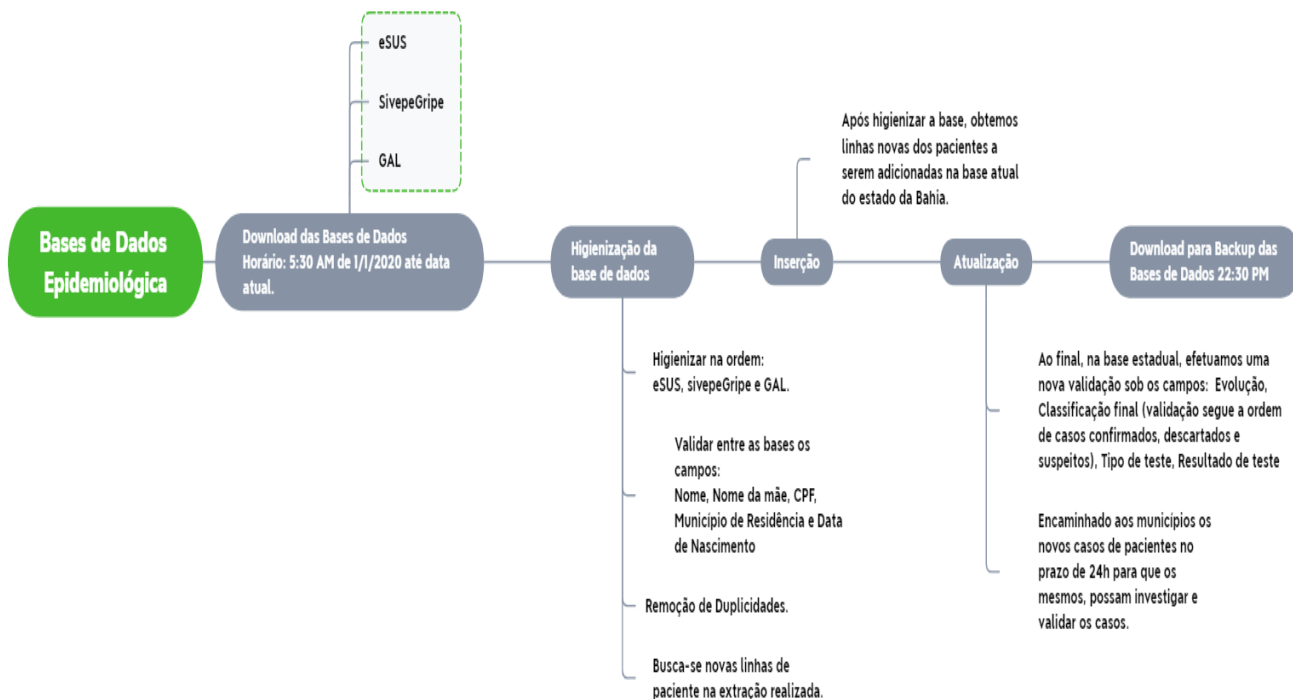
eSUS

SivepeGripe

GAL

Bases de Dados Epidemiológica

Download das Bases de Dados Horário: 5:30 AM de 1/1/2020 até data atual.

Higienização da base de dados

Após higienizar a base, obtemos linhas novas dos pacientes a serem adicionadas na base atual do estado da Bahia.

Inserção

Atualização

Download para Backup das Bases de Dados 22:30 PM

Higienizar na ordem: eSUS, sivepeGripe e GAL.

Validar entre as bases os campos: Nome, Nome da mãe, CPF, Município de Residência e Data de Nascimento

Remoção de Duplicidades.

Busca-se novas linhas de paciente na extração realizada.

Ao final, na base estadual, efetuamos uma nova validação sob os campos: Evolução, Classificação final (validação segue a ordem de casos confirmados, descartados e suspeitos), Tipo de teste, Resultado de teste

Encaminhado aos municípios os novos casos de pacientes no prazo de 24h para que os mesmos, possam investigar e validar os casos.